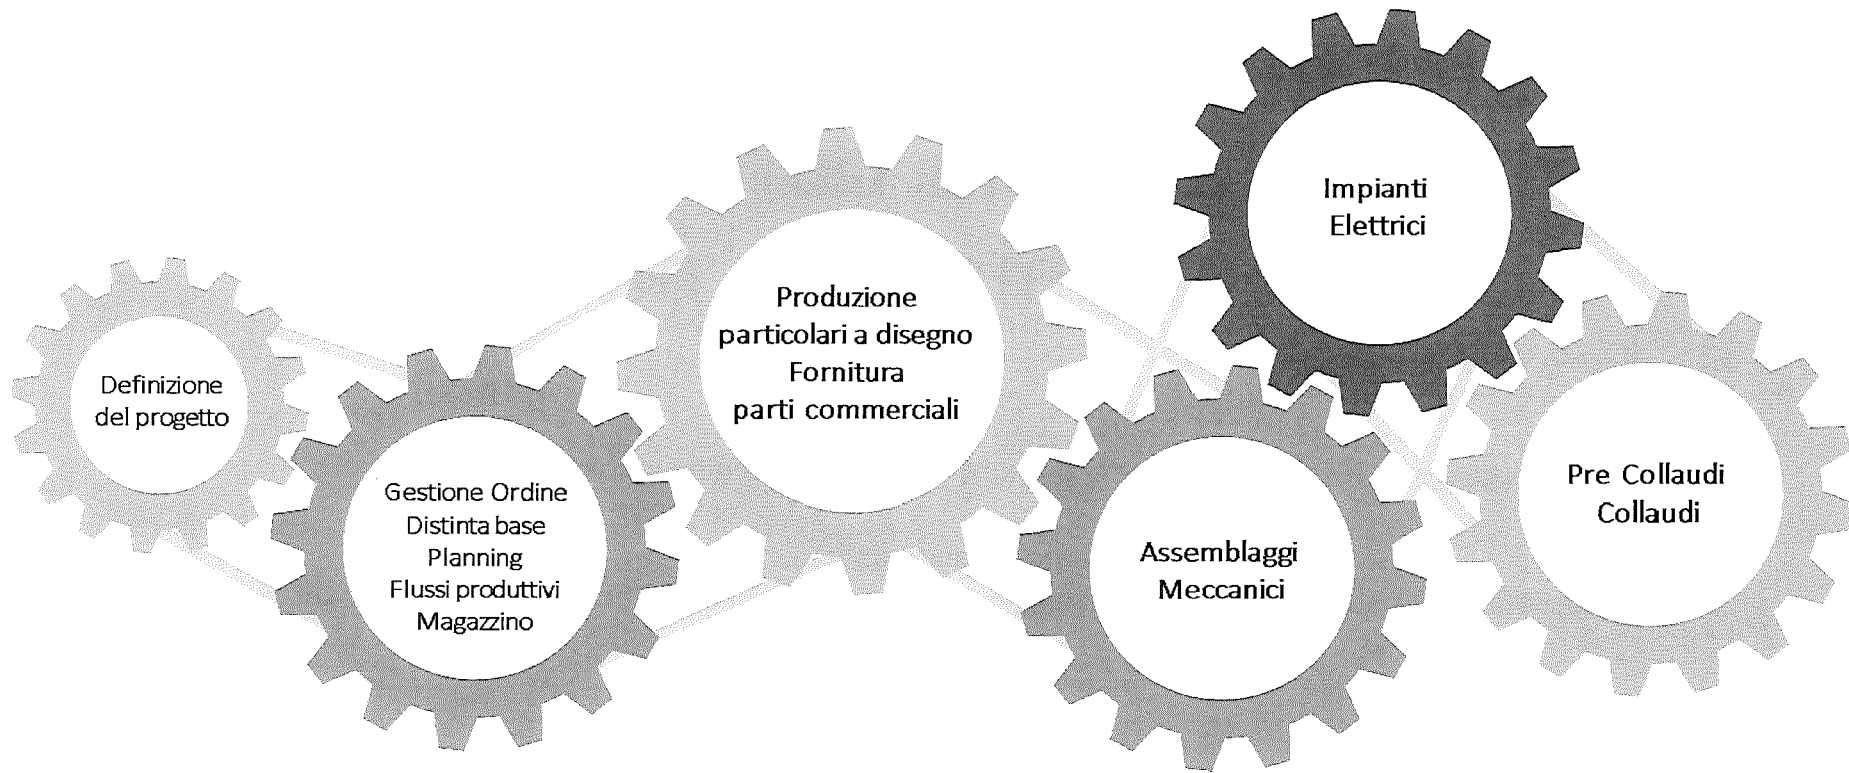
Definizione del progetto

Gestione Ordine
Distinta base
Planning
Flussi produttivi
Magazzino

Produzione
particolari a disegno
Fornitura
parti commerciali

Impianti
Elettrici

Assemblaggi
Meccanici

Pre Collaudi
Collaudi